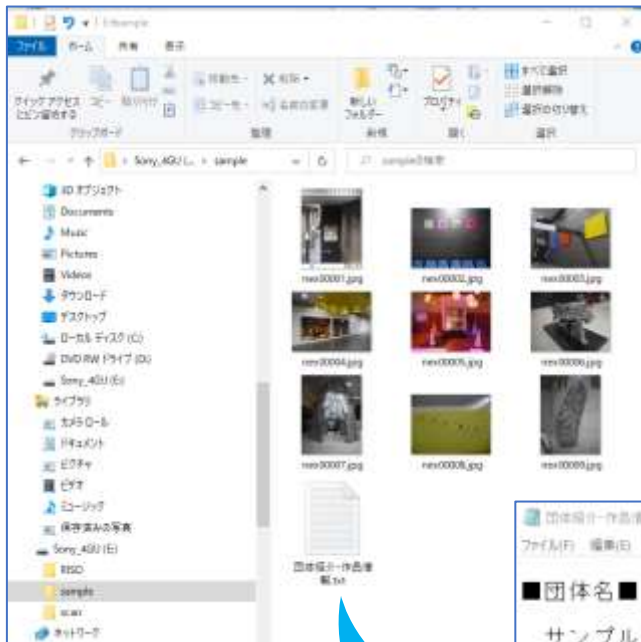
| sample

ファイル ホーム 共有 表示

クイック アクセス にピン留めする コピー 貼り付け クリップボード 移動先 コピー先 削除 名前の変更 整理 新しい フォルダー 新規 プロパティ 開く すべて選択 選択解除 選択の切り替え 選択

← → ↑ Sony_4GU (... > sample

sampleの検索

3D オブジェクト
Documents
Music
Pictures
Videos
ダウンロード
デスクトップ
ローカル ディスク (C:)
DVD RW ドライブ (D:)
Sony_4GU (E:)
ライブラリ
カメラロール
ドキュメント
ピクチャ
ビデオ
ミュージック
保存済みの写真
Sony_4GU (E:)
RSGD
sample
scan
ネットワーク

nex00001.jpg
nex00002.jpg
nex00003.jpg
nex00004.jpg
nex00005.jpg
nex00006.jpg
nex00007.jpg
nex00008.jpg
nex00009.jpg
団体紹介・作品情報.txt

団体紹介・作品情
ファイル(F) 編集(E)
■団体名■
サンプル